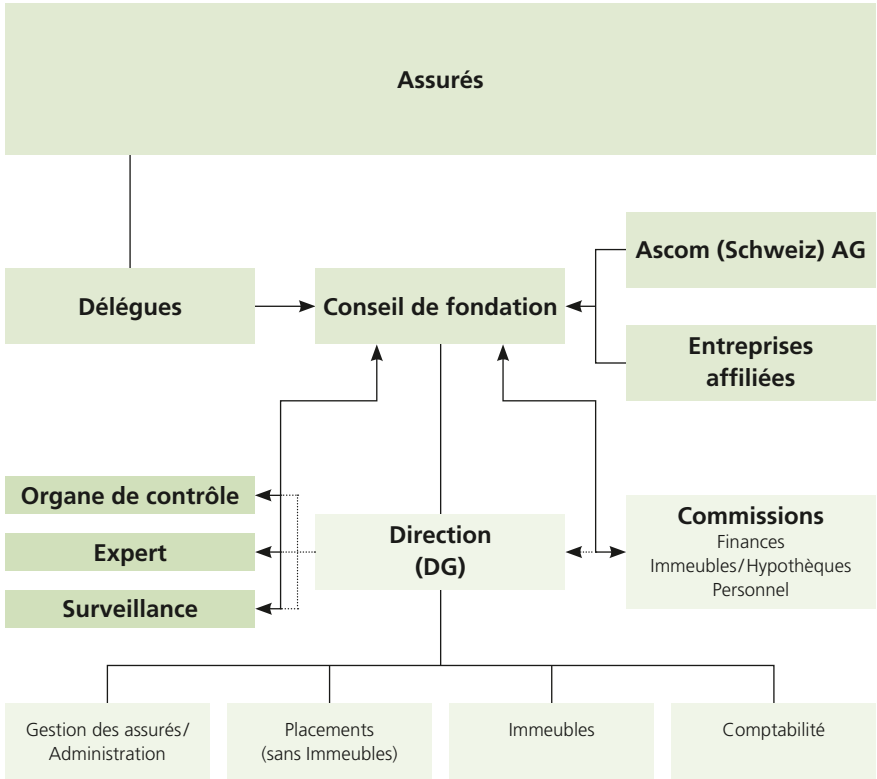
Assurés

Délégues

Conseil de fondation

Ascom (Schweiz) AG

Entreprises affiliées

Organe de contrôle

Expert

Surveillance

Direction (DG)

Commissions
Finances
Immeubles/Hypothèques
Personnel

Gestion des assurés/ Administration

Placements (sans Immeubles)

Immeubles

Comptabilité